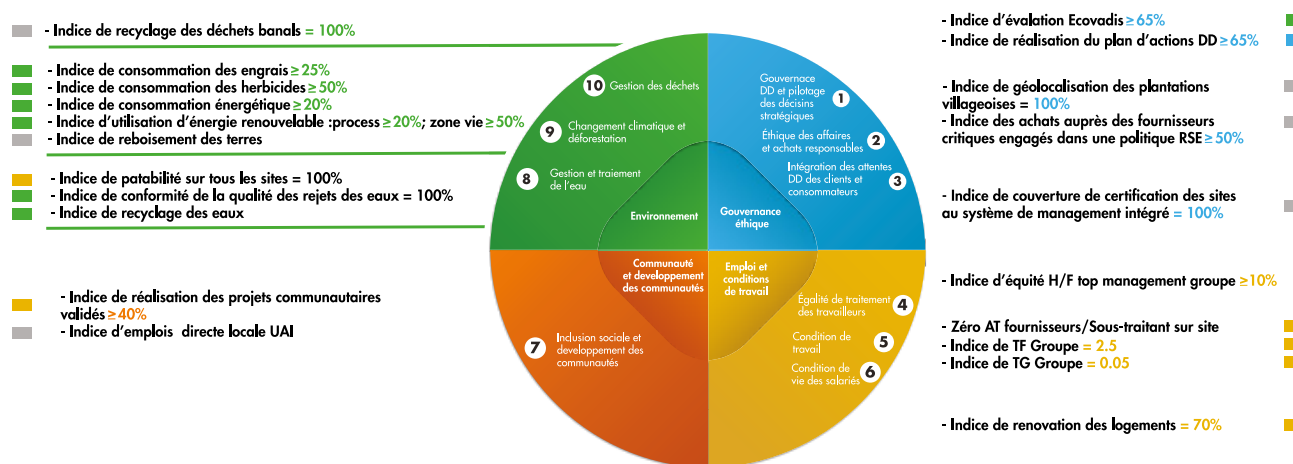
- Indice de recyclage des déchets banals = 100%

- Indice de consommation des engrais ≥ 25%
- Indice de consommation des herbicides ≥ 50%
- Indice de consommation énergétique ≥ 20%
- Indice d'utilisation d'énergie renouvelable :process ≥ 20%; zone vie ≥ 50%
- Indice de reboisement des terres

- Indice de patabilité sur tous les sites = 100%
- Indice de conformité de la qualité des rejets des eaux = 100%
- Indice de recyclage des eaux

- Indice de réalisation des projets communautaires validés ≥ 40%
- Indice d'emplois directe locale UAI

10 Gestion des déchets
9 Changement climatique et déforestation
8 Gestion et traiement de l'eau
Environnement
Gouvernance DD et pilotage des décisins stratégiques 1
Éthique des affaires et achats responsables 2
Intégration des attentes DD des clients et consommateurs 3
Gouvernance éthique
Communauté et developpement des communautés
Emploi et conditions de travail
Égalité de traitement des travailleurs 4
Condition de travail 5
Condition de vie des salariés 6
7 Inclusion sociale et developpement des communautés

- Indice d'évalation Ecovadis ≥ 65%
- Indice de réalisation du plan d'actions DD ≥ 65%

- Indice de géolocalisation des plantations villageoises = 100%
- Indice des achats auprès des fournisseurs critiques engagés dans une politique RSE ≥ 50%

- Indice de couverture de certification des sites au système de management intégré = 100%

- Indice d'équité H/F top management groupe ≥10%

- Zéro AT fournisseurs/Sous-traitant sur site
- Indice de TF Groupe = 2.5
- Indice de TG Groupe = 0.05

- Indice de renovation des logements = 70%